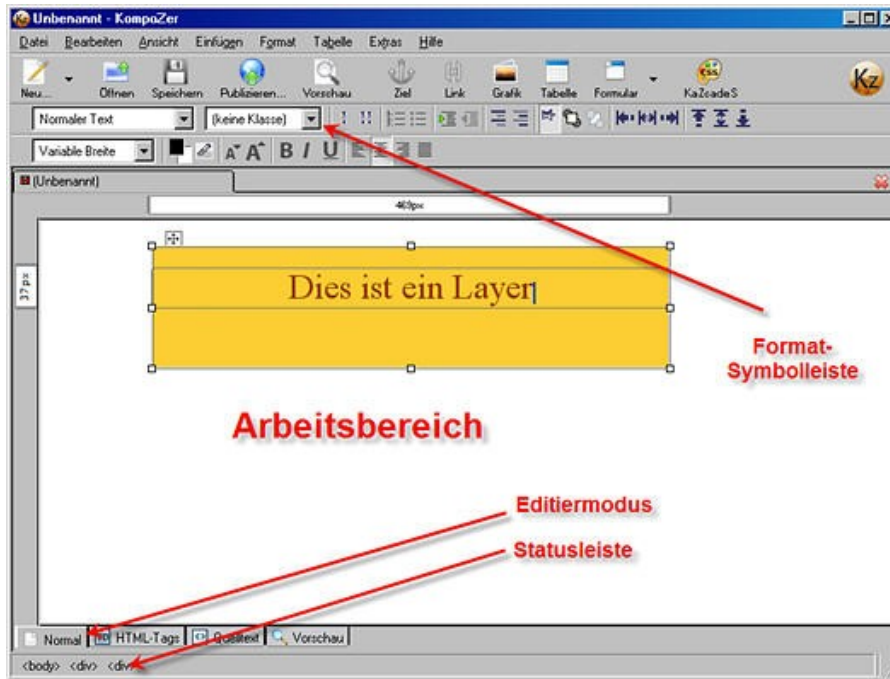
Unbenannt - KompoZer

Datei Bearbeiten Ansicht Einfügen Format Tabelle Extras Hilfe

Neu... Öffnen Speichern Publizieren... Vorschau Ziel Link Grafik Tabelle Formular KaZcadeS

Normaler Text (keine Klasse)

Variable Breite

(Unbenannt)

469px

37px

Dies ist ein Layer

Format-Symbolleiste

Arbeitsbereich

Editiermodus

Statusleiste

Normal HTML-Tags Quelltext Vorschau

<body> <div> <div>